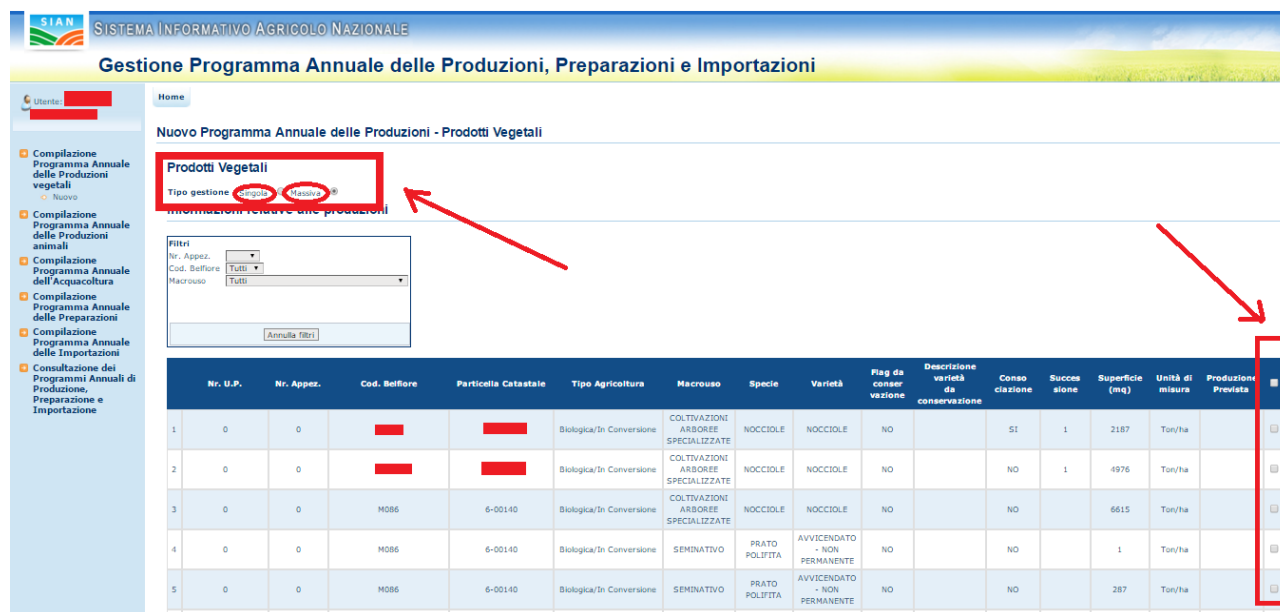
SIAN
Sistema Informativo Agricolo Nazionale

Gestione Programma Annuale delle Produzioni, Preparazioni e Importazioni

Utente:

Compilazione Programma Annuale delle Produzioni vegetali
Nuovo
Compilazione Programma Annuale delle Produzioni animali
Compilazione Programma Annuale dell'Acquacoltura
Compilazione Programma Annuale delle Preparazioni
Compilazione Programma Annuale delle Importazioni
Consultazione dei Programmi Annuali di Produzione, Preparazione e Importazione

Home

Nuovo Programma Annuale delle Produzioni - Prodotti Vegetali

Prodotti Vegetali
Tipo gestione Singola Massiva
Informazioni relative alle produzioni

Filtri
Nr. Appez.
Cod. Belfiore Tutti
Macrouso Tutti
Annulla filtri

| | Nr. U.P. | Nr. Appez. | Cod. Belfiore | Particella Catastale | Tipo Agricoltura | Macrouso | Specie | Varietà | Flag da conser vazione | Descrizione varietà da conservazione | Conso ciazione | Succes sione | Superficie (mq) | Unità di misura | Produzione Prevista | |
|---|---|---|---|---|---|---|---|---|---|---|---|---|---|---|---|---|
| 1 | 0 | 0 | | | Biologica/In Conversione | COLTIVAZIONI ARBOREE SPECIALIZZATE | NOCCIOLE | NOCCIOLE | NO | | SI | 1 | 2187 | Ton/ha | | |
| 2 | 0 | 0 | | | Biologica/In Conversione | COLTIVAZIONI ARBOREE SPECIALIZZATE | NOCCIOLE | NOCCIOLE | NO | | NO | 1 | 4976 | Ton/ha | | |
| 3 | 0 | 0 | M086 | 6-00140 | Biologica/In Conversione | COLTIVAZIONI ARBOREE SPECIALIZZATE | NOCCIOLE | NOCCIOLE | NO | | NO | | 6615 | Ton/ha | | |
| 4 | 0 | 0 | M086 | 6-00140 | Biologica/In Conversione | SEMINATIVO | PRATO POLIFITA | AVVICENDATO - NON PERMANENTE | NO | | NO | | 1 | Ton/ha | | |
| 5 | 0 | 0 | M086 | 6-00140 | Biologica/In Conversione | SEMINATIVO | PRATO POLIFITA | AVVICENDATO - NON PERMANENTE | NO | | NO | | 287 | Ton/ha | | |